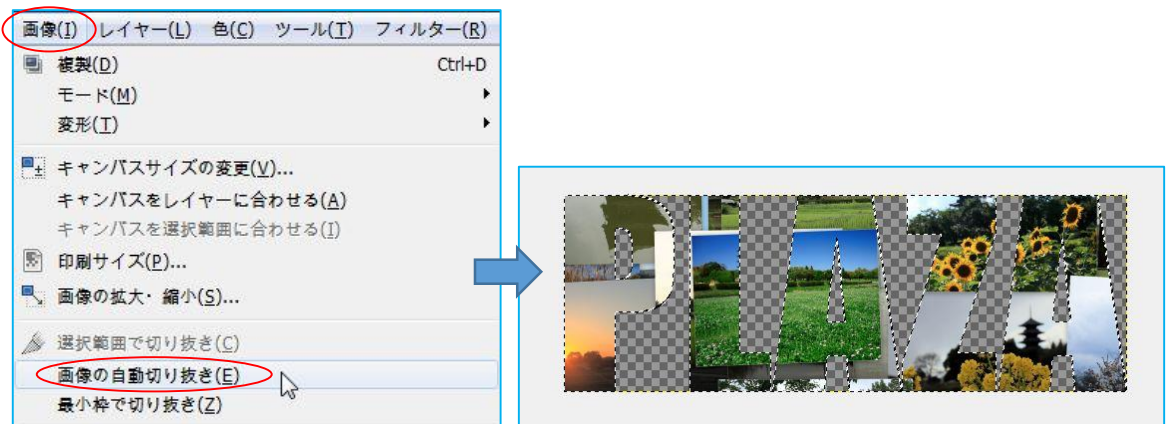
画像(I) レイヤー(L) 色(C) ツール(T) フィルター(R)

複製(D) Ctrl+D
モード(M)
変形(T)
キャンバスサイズの変更(V)...
キャンバスをレイヤーに合わせる(A)
キャンバスを選択範囲に合わせる(I)
印刷サイズ(P)...
画像の拡大・縮小(S)...
選択範囲で切り抜き(C)
画像の自動切り抜き(E)
最小枠で切り抜き(Z)